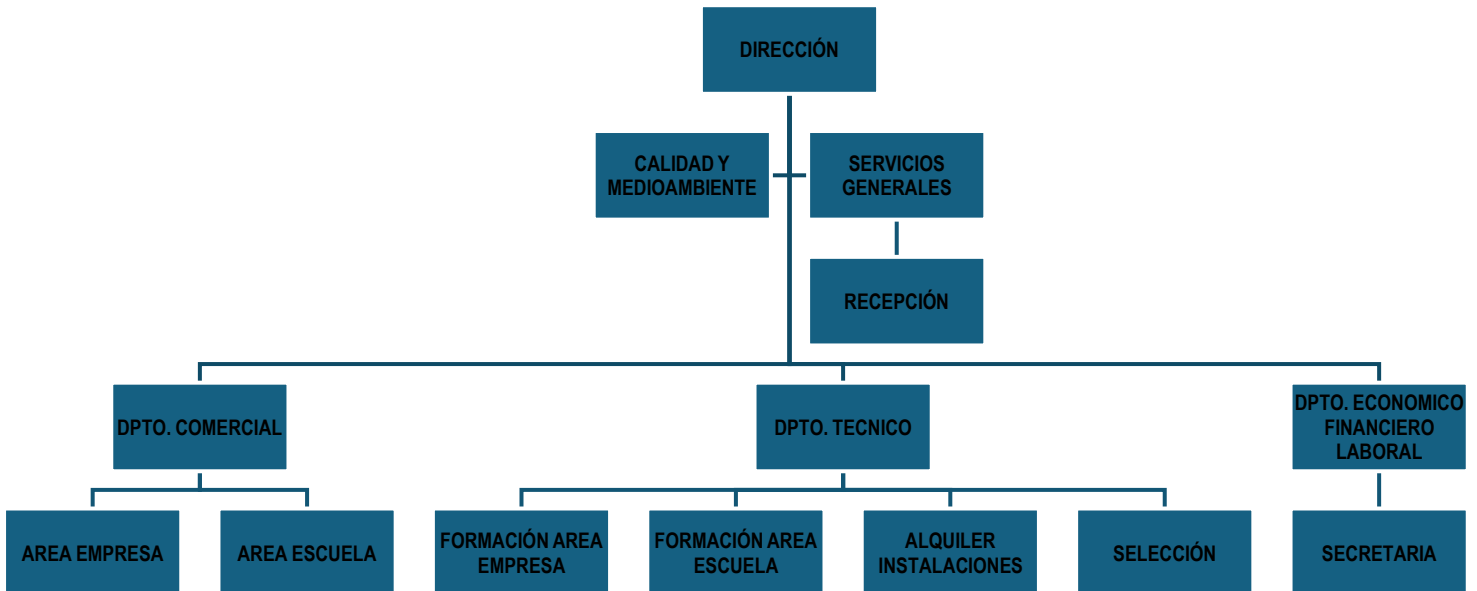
DIRECCIÓN

CALIDAD Y MEDIOAMBIENTE

SERVICIOS GENERALES

RECEPCIÓN

DPTO. COMERCIAL

DPTO. TECNICO

DPTO. ECONOMICO FINANCIERO LABORAL

AREA EMPRESA

AREA ESCUELA

FORMACIÓN AREA EMPRESA

FORMACIÓN AREA ESCUELA

ALQUILER INSTALACIONES

SELECCIÓN

SECRETARIA